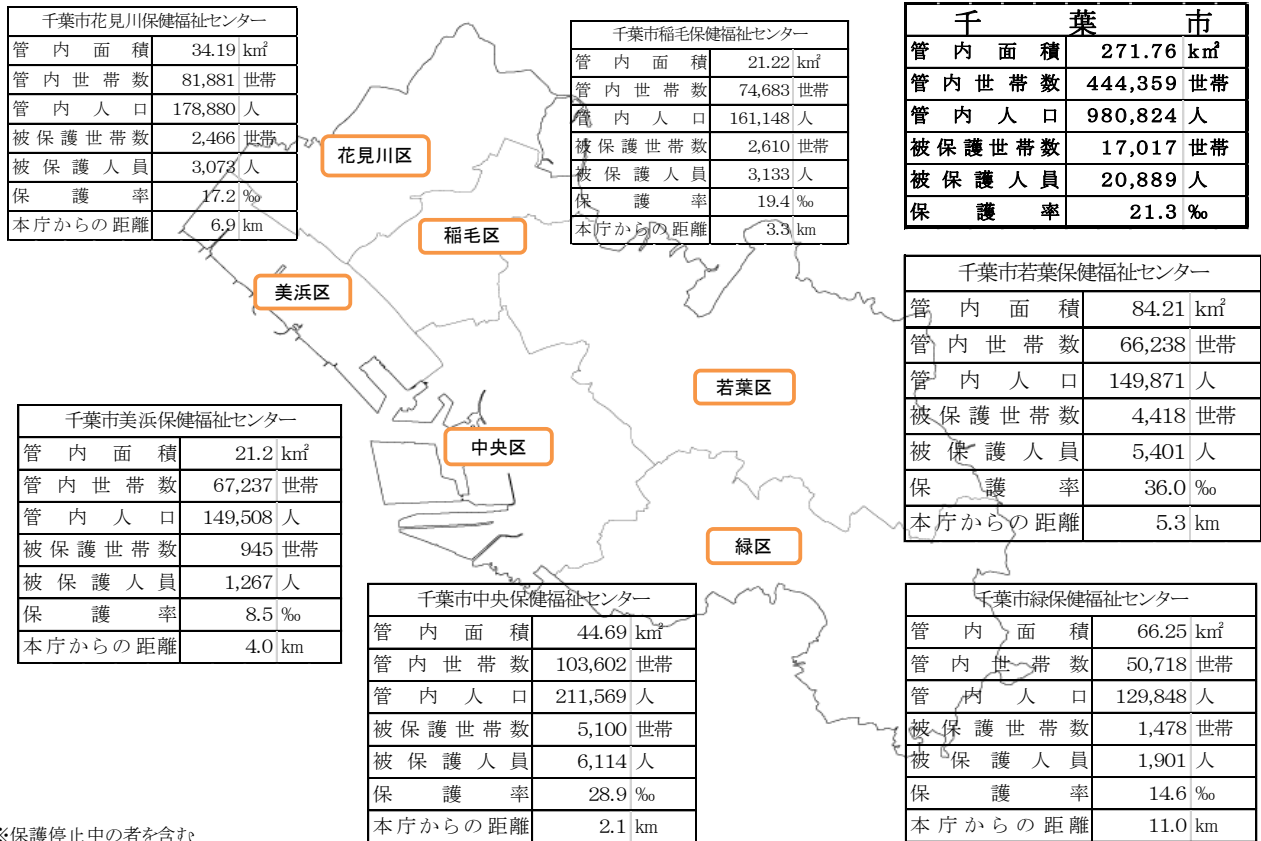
千葉市花見川保健福祉センター

| | | |
|---|---|---|
| 管内面積 | 34.19 | ㎢ |
| 管内世帯数 | 81,881 | 世帯 |
| 管内人口 | 178,880 | 人 |
| 被保護世帯数 | 2,466 | 世帯 |
| 被保護人員 | 3,073 | 人 |
| 保護率 | 17.2 | ‰ |
| 本庁からの距離 | 6.9 | km |

千葉市稲毛保健福祉センター

| | | |
|---|---|---|
| 管内面積 | 21.22 | ㎢ |
| 管内世帯数 | 74,683 | 世帯 |
| 管内人口 | 161,148 | 人 |
| 被保護世帯数 | 2,610 | 世帯 |
| 被保護人員 | 3,133 | 人 |
| 保護率 | 19.4 | ‰ |
| 本庁からの距離 | 3.3 | km |

千葉市

| | | |
|---|---|---|
| 管内面積 | 271.76 | ㎢ |
| 管内世帯数 | 444,359 | 世帯 |
| 管内人口 | 980,824 | 人 |
| 被保護世帯数 | 17,017 | 世帯 |
| 被保護人員 | 20,889 | 人 |
| 保護率 | 21.3 | ‰ |

花見川区

稲毛区

美浜区

若葉区

中央区

緑区

千葉市若葉保健福祉センター

| | | |
|---|---|---|
| 管内面積 | 84.21 | ㎢ |
| 管内世帯数 | 66,238 | 世帯 |
| 管内人口 | 149,871 | 人 |
| 被保護世帯数 | 4,418 | 世帯 |
| 被保護人員 | 5,401 | 人 |
| 保護率 | 36.0 | ‰ |
| 本庁からの距離 | 5.3 | km |

千葉市美浜保健福祉センター

| | | |
|---|---|---|
| 管内面積 | 21.2 | ㎢ |
| 管内世帯数 | 67,237 | 世帯 |
| 管内人口 | 149,508 | 人 |
| 被保護世帯数 | 945 | 世帯 |
| 被保護人員 | 1,267 | 人 |
| 保護率 | 8.5 | ‰ |
| 本庁からの距離 | 4.0 | km |

千葉市中央保健福祉センター

| | | |
|---|---|---|
| 管内面積 | 44.69 | ㎢ |
| 管内世帯数 | 103,602 | 世帯 |
| 管内人口 | 211,569 | 人 |
| 被保護世帯数 | 5,100 | 世帯 |
| 被保護人員 | 6,114 | 人 |
| 保護率 | 28.9 | ‰ |
| 本庁からの距離 | 2.1 | km |

千葉市緑保健福祉センター

| | | |
|---|---|---|
| 管内面積 | 66.25 | ㎢ |
| 管内世帯数 | 50,718 | 世帯 |
| 管内人口 | 129,848 | 人 |
| 被保護世帯数 | 1,478 | 世帯 |
| 被保護人員 | 1,901 | 人 |
| 保護率 | 14.6 | ‰ |
| 本庁からの距離 | 11.0 | km |

※保護停止中の者を含む